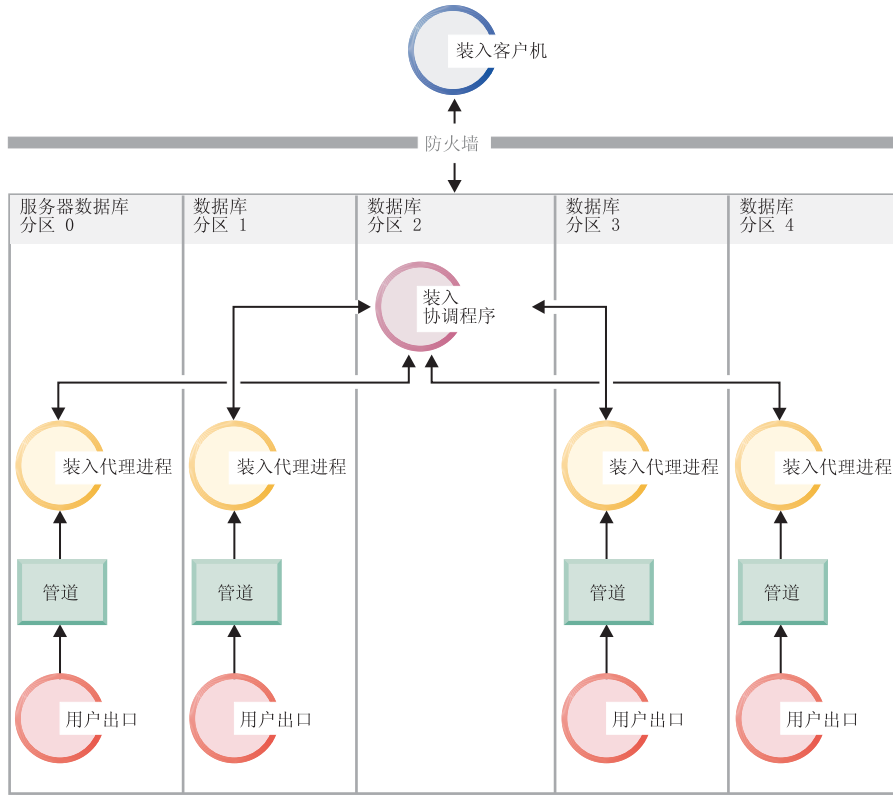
装入客户机

防火墙

服务器数据库
分区 0

数据库
分区 1

数据库
分区 2

数据库
分区 3

数据库
分区 4

装入
协调程序

装入代理进程

装入代理进程

装入代理进程

装入代理进程

管道

管道

管道

管道

用户出口

用户出口

用户出口

用户出口